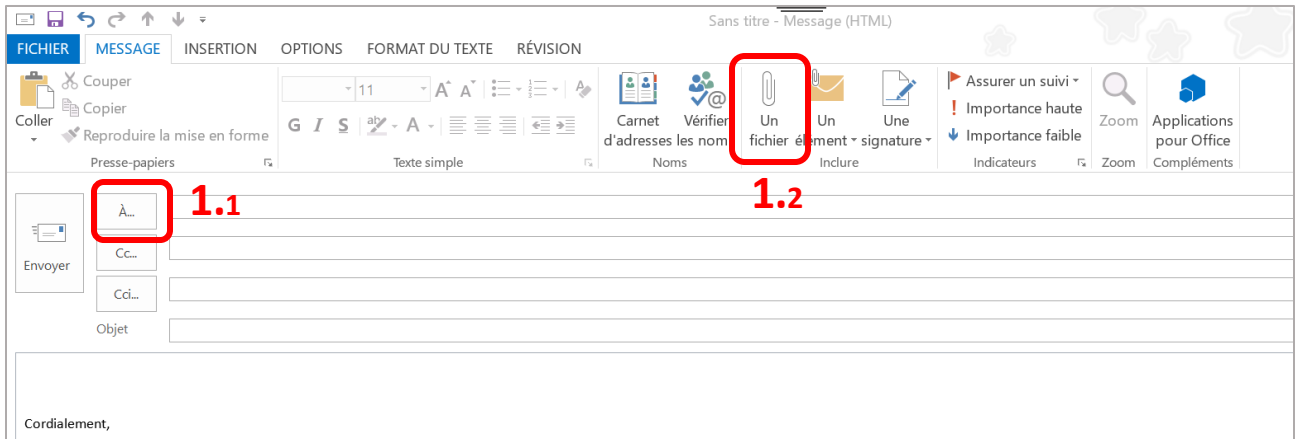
Sans titre - Message (HTML)

FICHIER MESSAGE INSERTION OPTIONS FORMAT DU TEXTE RÉVISION

Couper
Copier
Coller
Reproduire la mise en forme
Presse-papiers

11
G I S
Texte simple

Carnet d'adresses
Vérifier les noms
Noms

Un fichier
Un élément
Une signature
Inclure

Assurer un suivi
Importance haute
Importance faible
Indicateurs

Zoom
Zoom

Applications pour Office
Compléments

1.1

1.2

Envoyer

À...

Cc...

Cci...

Objet

Cordialement,